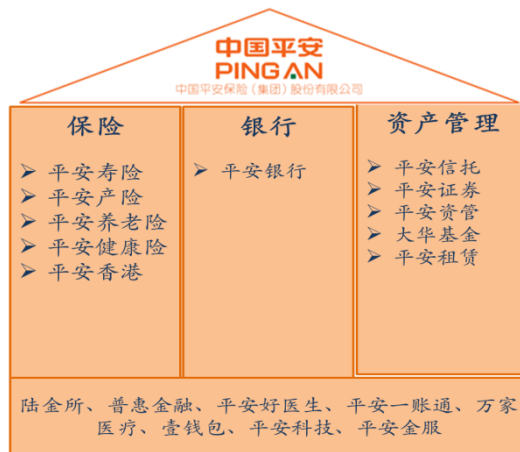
中国平安
PING AN
中国平安保险（集团）股份有限公司

保险
➢ 平安寿险
➢ 平安产险
➢ 平安养老险
➢ 平安健康险
➢ 平安香港

银行
➢ 平安银行

资产管理
➢ 平安信托
➢ 平安证券
➢ 平安资管
➢ 大华基金
➢ 平安租赁

陆金所、普惠金融、平安好医生、平安一账通、万家医疗、壹钱包、平安科技、平安金服